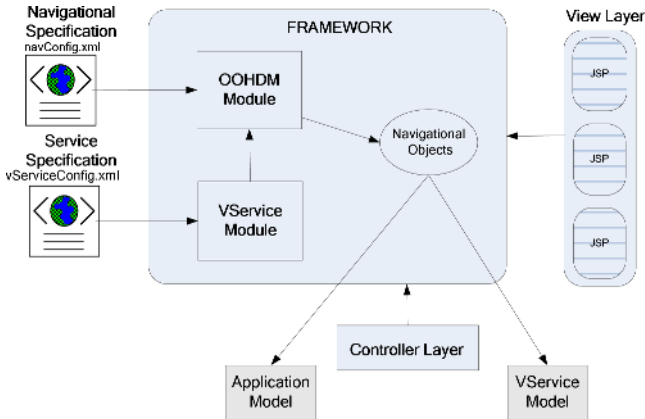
Navigational Specification
navConfig.xml

FRAMEWORK

View Layer

OOHDM Module

Service Specification
vServiceConfig.xml

Navigational Objects

JSP

JSP

JSP

VService Module

Controller Layer

Application Model

VService Model